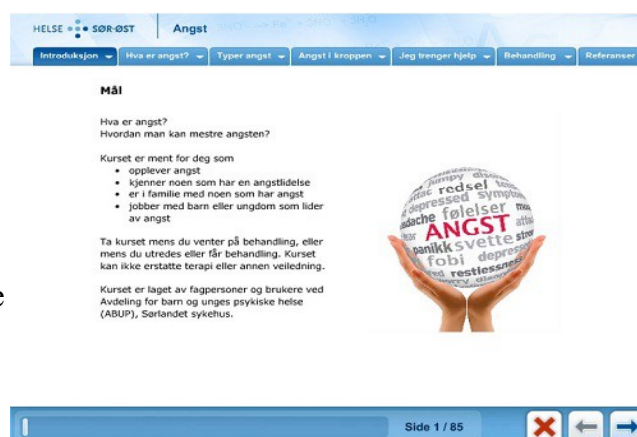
HELSE • SØR-ØST | Angst

Introduksjon | Hva er angst? | Typer angst | Angst i kroppen | Jeg trenger hjelp | Behandling | Referanser

Mål

Hva er angst?
Hvordan man kan mestre angsten?

Kurset er ment for deg som
- opplever angst
- kjenner noen som har en angstlidelse
- er i familie med noen som har angst
- jobber med barn eller ungdom som lider av angst

Ta kurset mens du venter på behandling, eller mens du utredes eller får behandling. Kurset kan ikke erstatte terapi eller annen veiledning.

Kurset er laget av fagpersoner og brukere ved Avdeling for barn og unges psykiske helse (ABUP), Sørlandet sykehus.

redsel symptom depressed følelser headache ANGST panikk svette fobi depression restlessness

Side 1 / 85